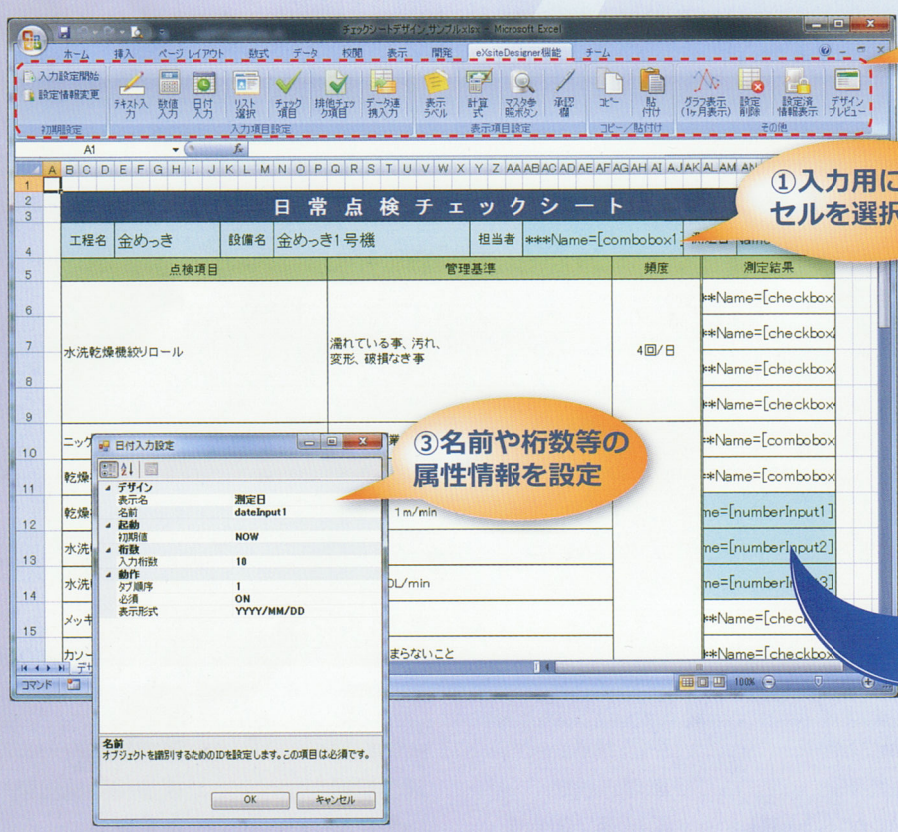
チェックシートデザイン サンプル.xlsx - Microsoft Excel

ホーム 挿入 ページレイアウト 数式 データ 校閲 表示 開発 eXsiteDesigner機能 チーム

入力設定開始
設定情報変更
初期設定

テキスト入力 数値入力 日付入力 リスト選択 チェック項目 排他チェック項目 データ連携入力
入力項目設定

表示ラベル 計算式 マスタ参照ボタン 承認欄
表示項目設定

コピー 貼付け
コピー／貼付け

グラフ表示(1ヶ月表示) 設定削除 設定済情報表示 デザインプレビュー
その他

A1

①入力用に
セルを選択

日 常 点 検 チ ェ ッ ク シ ー ト

| 工程名 | 金めっき | 設備名 | 金めっき1号機 | 担当者 | ***Name=[combobox1] |
|---|---|---|---|---|---|
| 点検項目 | | 管理基準 | | 頻度 | 測定結果 |
| 水洗乾燥機絞りロール | | 濡れている事、汚れ、変形、破損なき事 | | 4回/日 | **Name=[checkbox |
| | | | | | **Name=[checkbox |
| | | | | | **Name=[checkbox |
| | | | | | **Name=[checkbox |
| ニッケ | | | | | **Name=[combobox |
| 乾燥 | | | | | **Name=[combobox |
| 乾燥 | | 1 m/min | | | me=[numberInput1] |
| 水洗 | | | | | me=[numberInput2] |
| 水洗 | | 0L/min | | | me=[numberIn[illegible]3] |
| メッキ | | | | | **Name=[chec |
| カソー | | まらないこと | | | **Name=[checkbox |

③名前や桁数等の
属性情報を設定

日付入力設定
デザイン
表示名 測定日
名前 dateInput1
起動
初期値 NOW
桁数
入力桁数 10
動作
タブ順序 1
必須 ON
表示形式 YYYY/MM/DD

名前
オブジェクトを識別するためのIDを設定します。この項目は必須です。

OK キャンセル

コマンド
100%